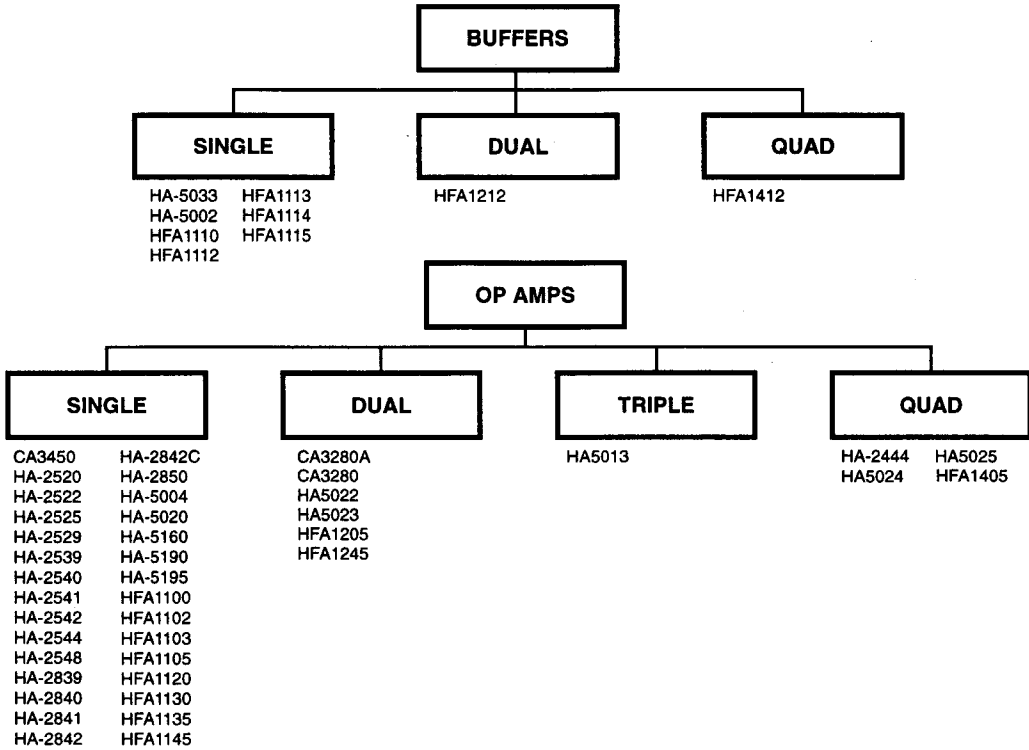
BUFFERS

SINGLE

HA-5033
HA-5002
HFA1110
HFA1112

HFA1113
HFA1114
HFA1115

DUAL

HFA1212

QUAD

HFA1412

OP AMPS

SINGLE

CA3450
HA-2520
HA-2522
HA-2525
HA-2529
HA-2539
HA-2540
HA-2541
HA-2542
HA-2544
HA-2548
HA-2839
HA-2840
HA-2841
HA-2842

HA-2842C
HA-2850
HA-5004
HA-5020
HA-5160
HA-5190
HA-5195
HFA1100
HFA1102
HFA1103
HFA1105
HFA1120
HFA1130
HFA1135
HFA1145

DUAL

CA3280A
CA3280
HA5022
HA5023
HFA1205
HFA1245

TRIPLE

HA5013

QUAD

HA-2444
HA5024

HA5025
HFA1405